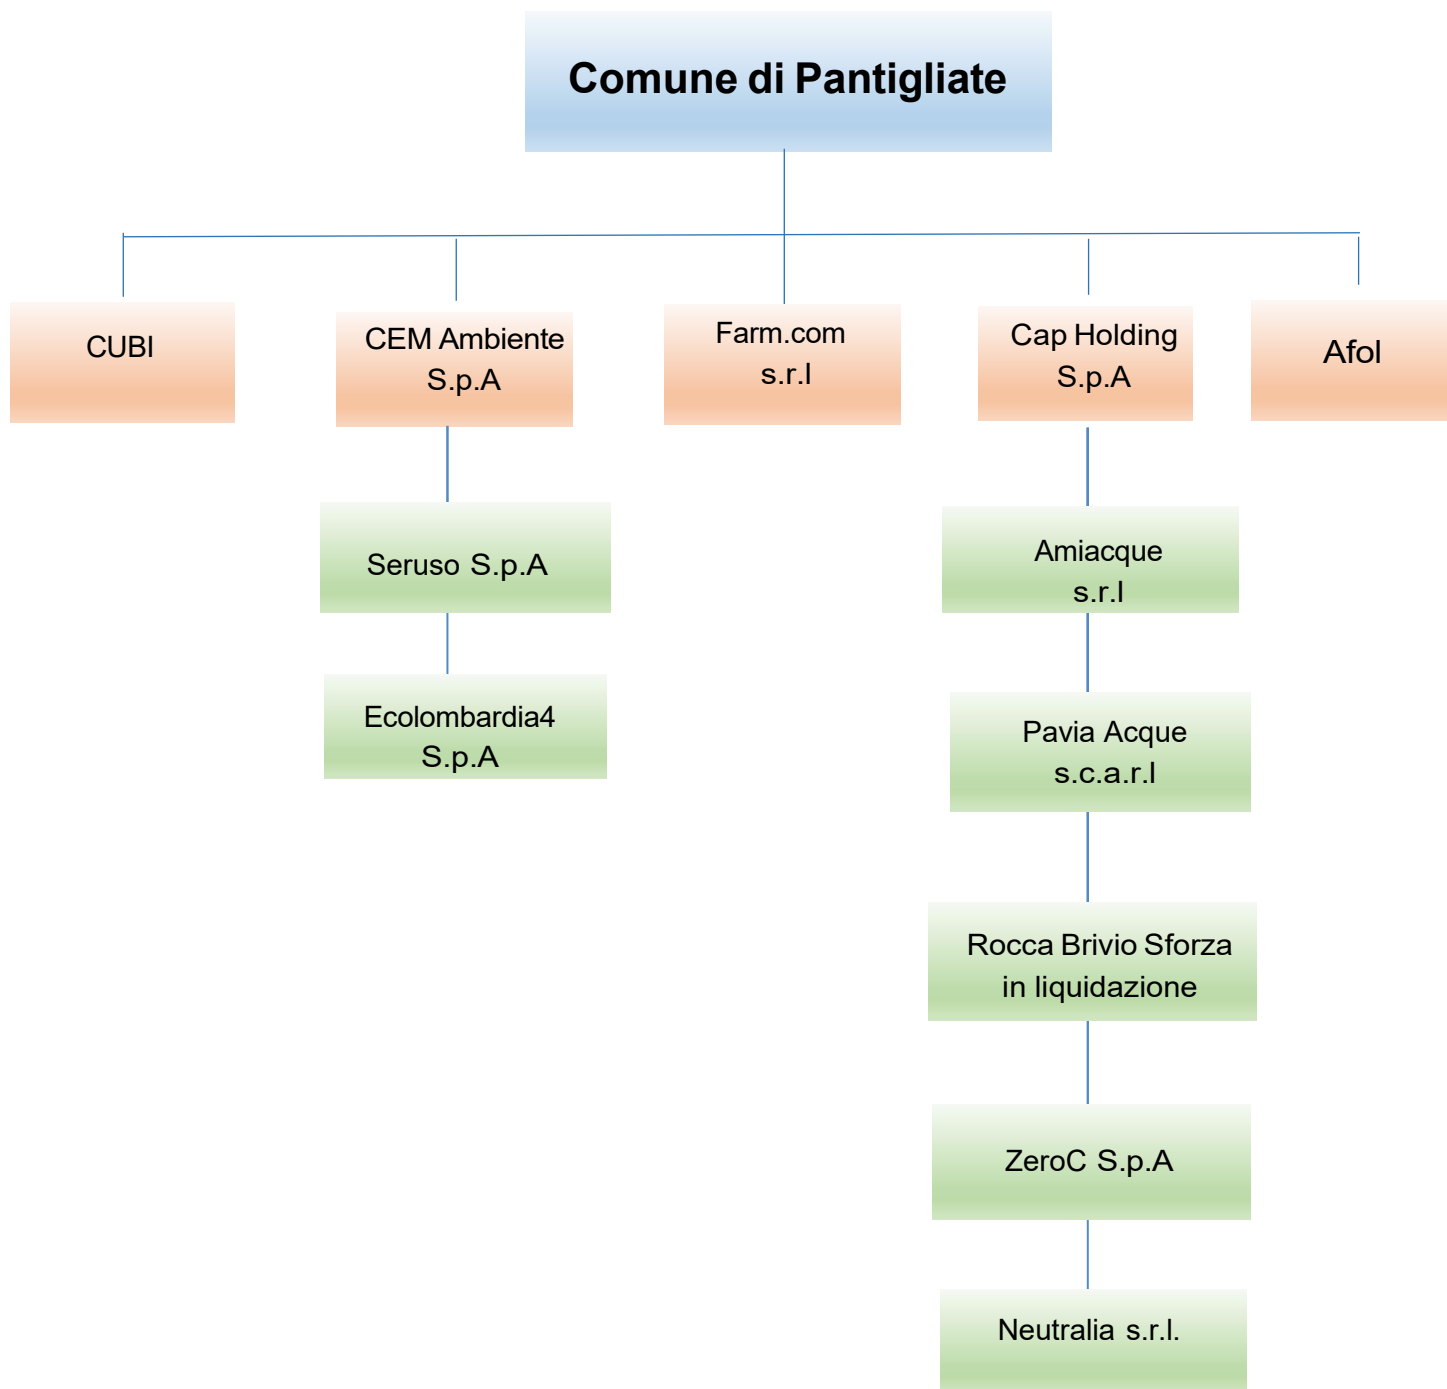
Comune di Pantigliate

CUBI

CEM Ambiente S.p.A

Seruso S.p.A

Ecolombardia4 S.p.A

Farm.com s.r.l

Cap Holding S.p.A

Amiacque s.r.l

Pavia Acque s.c.a.r.l

Rocca Brivio Sforza in liquidazione

ZeroC S.p.A

Neutralia s.r.l.

Afol